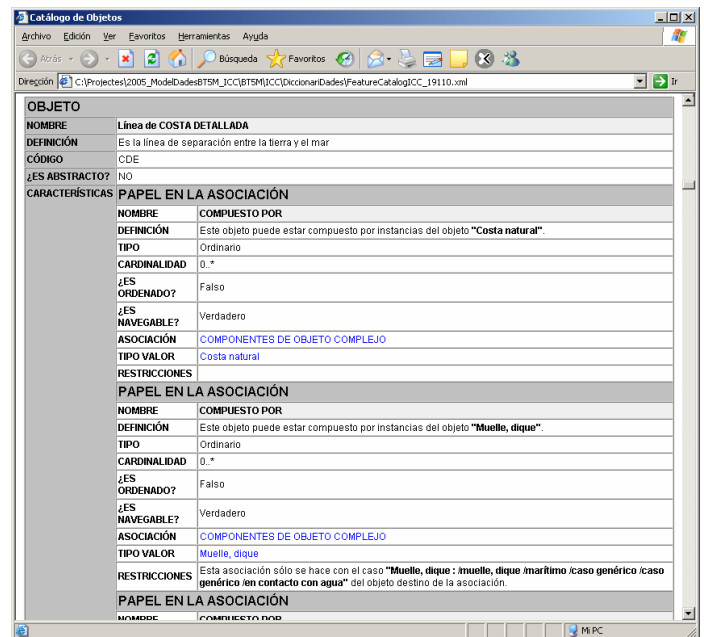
Catálogo de Objetos

Archivo Edición Ver Favoritos Herramientas Ayuda

Atrás Búsqueda Favoritos

Dirección C:\Projectes\2005_ModelDadesBTSM_ICC\BTSM\ICC\DiccionariDades\FeatureCatalogICC_19110.xml Ir

OBJETO

| NOMBRE | Línea de COSTA DETALLADA |
|---|---|
| DEFINICIÓN | Es la línea de separación entre la tierra y el mar |
| CÓDIGO | CDE |
| ¿ES ABSTRACTO? | NO |
| CARACTERÍSTICAS | PAPEL EN LA ASOCIACIÓN |

| NOMBRE | COMPUESTO POR |
|---|---|
| DEFINICIÓN | Este objeto puede estar compuesto por instancias del objeto **"Costa natural"**. |
| TIPO | Ordinario |
| CARDINALIDAD | 0..* |
| ¿ES ORDENADO? | Falso |
| ¿ES NAVEGABLE? | Verdadero |
| ASOCIACIÓN | COMPONENTES DE OBJETO COMPLEJO |
| TIPO VALOR | Costa natural |
| RESTRICCIONES | |

PAPEL EN LA ASOCIACIÓN

| NOMBRE | COMPUESTO POR |
|---|---|
| DEFINICIÓN | Este objeto puede estar compuesto por instancias del objeto **"Muelle, dique"**. |
| TIPO | Ordinario |
| CARDINALIDAD | 0..* |
| ¿ES ORDENADO? | Falso |
| ¿ES NAVEGABLE? | Verdadero |
| ASOCIACIÓN | COMPONENTES DE OBJETO COMPLEJO |
| TIPO VALOR | Muelle, dique |
| RESTRICCIONES | Esta asociación sólo se hace con el caso **"Muelle, dique : /muelle, dique /marítimo /caso genérico /caso genérico /en contacto con agua"** del objeto destino de la asociación. |

PAPEL EN LA ASOCIACIÓN

| NOMBRE | COMPUESTO POR |
|---|---|

Mi PC